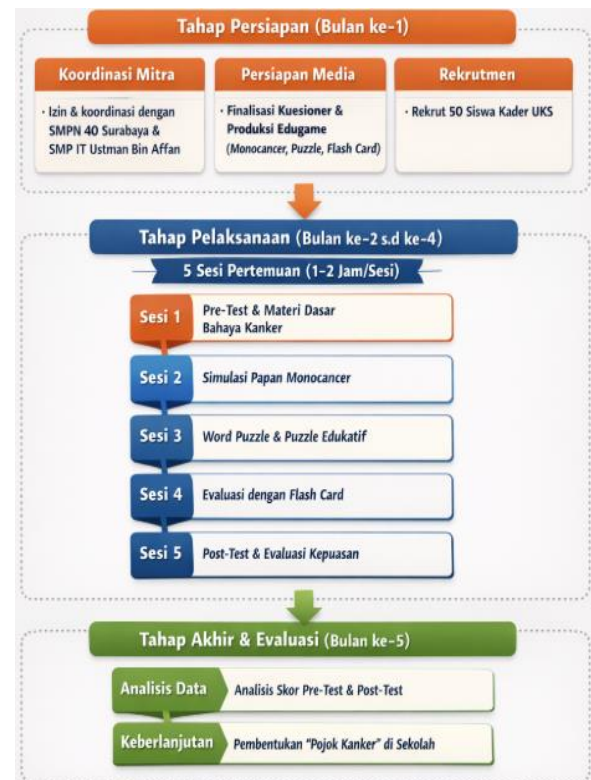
Tahap Persiapan (Bulan ke-1)

Koordinasi Mitra

· Izin & koordinasi dengan SMPN 40 Surabaya & SMP IT Ustman Bin Affan

Persiapan Media

· Finalisasi Kuesioner & Produksi Edugame (Monocancer, Puzzle, Flash Card)

Rekrutmen

· Rekrut 50 Siswa Kader UKS

Tahap Pelaksanaan (Bulan ke-2 s.d ke-4)

5 Sesi Pertemuan (1-2 Jam/Sesi)

Sesi 1 Pre-Test & Materi Dasar Bahaya Kanker

Sesi 2 Simulasi Papan Monocancer

Sesi 3 Word Puzzle & Puzzle Edukatif

Sesi 4 Evaluasi dengan Flash Card

Sesi 5 Post-Test & Evaluasi Kepuasan

Tahap Akhir & Evaluasi (Bulan ke-5)

Analisis Data Analisis Skor Pre-Test & Post-Test

Keberlanjutan Pembentukan "Pojok Kanker" di Sekolah